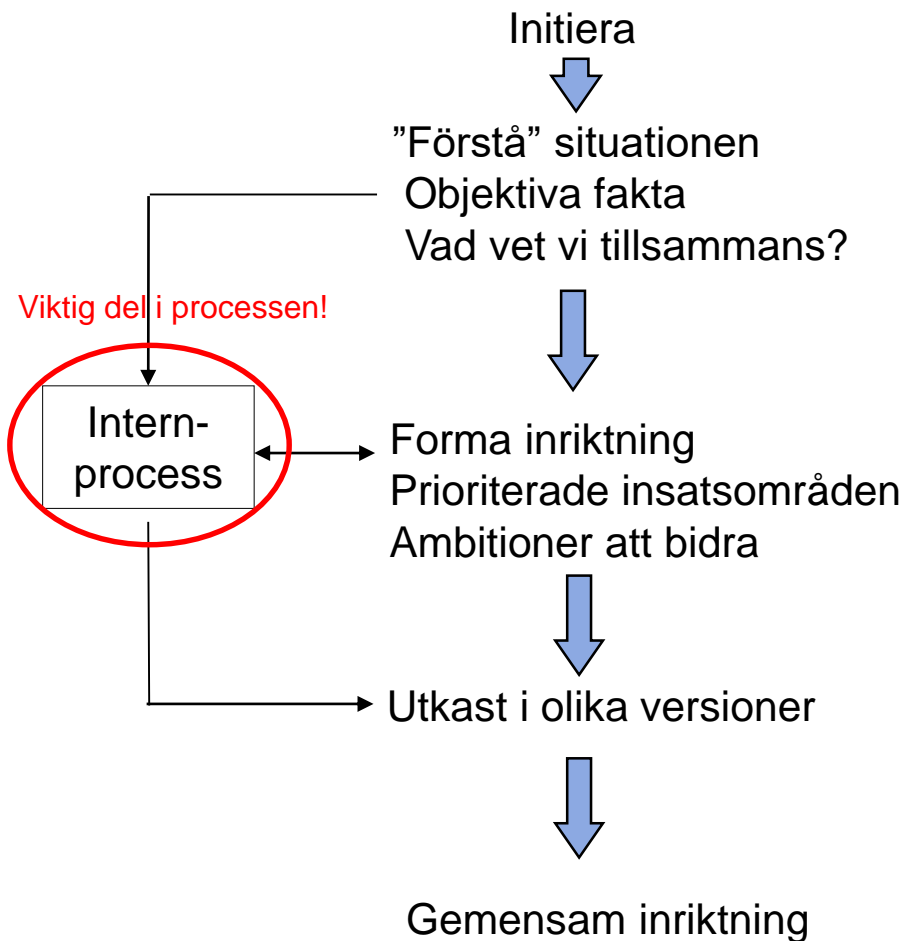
Initiera

"Förstå" situationen
Objektiva fakta
Vad vet vi tillsammans?

Viktig del i processen!

Intern-
process

Forma inriktning
Prioriterade insatsområden
Ambitioner att bidra

Utkast i olika versioner

Gemensam inriktning